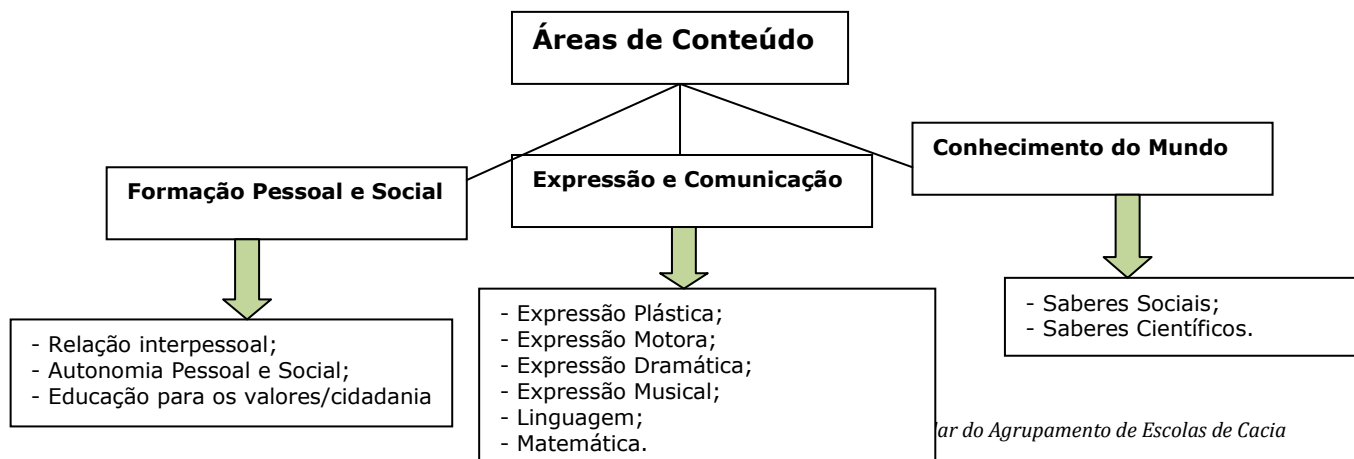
Áreas de Conteúdo

Formação Pessoal e Social

Expressão e Comunicação

Conhecimento do Mundo

- Relação interpessoal;
- Autonomia Pessoal e Social;
- Educação para os valores/cidadania

- Expressão Plástica;
- Expressão Motora;
- Expressão Dramática;
- Expressão Musical;
- Linguagem;
- Matemática.

- Saberes Sociais;
- Saberes Científicos.

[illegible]lar do Agrupamento de Escolas de Cacia